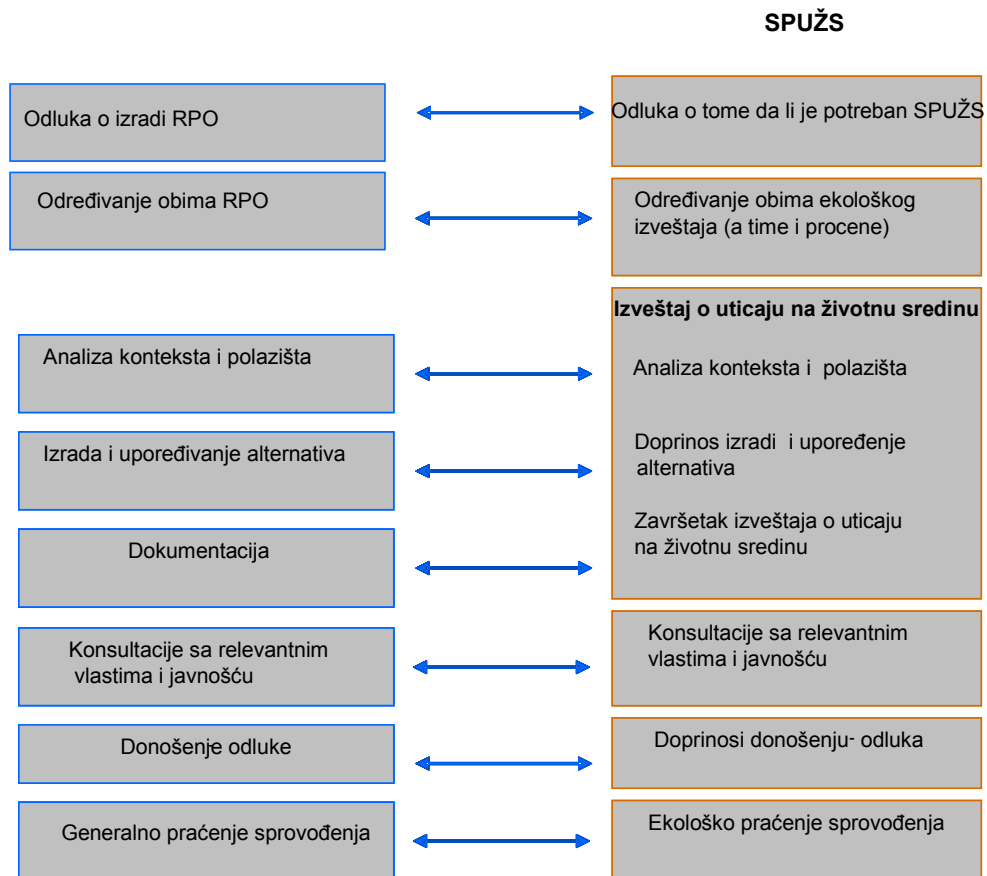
SPUŽS

Odluka o izradi RPO

Odluka o tome da li je potreban SPUŽS

Određivanje obima RPO

Određivanje obima ekološkog izveštaja (a time i procene)

Izveštaj o uticaju na životnu sredinu

Analiza konteksta i polazišta

Analiza konteksta i polazišta

Izrada i upoređivanje alternativa

Doprinos izradi i upoređenje alternativa

Završetak izveštaja o uticaju na životnu sredinu

Dokumentacija

Konsultacije sa relevantnim vlastima i javnošću

Konsultacije sa relevantnim vlastima i javnošću

Donošenje odluke

Doprinosi donošenju- odluka

Generalno praćenje sprovođenja

Ekološko praćenje sprovođenja